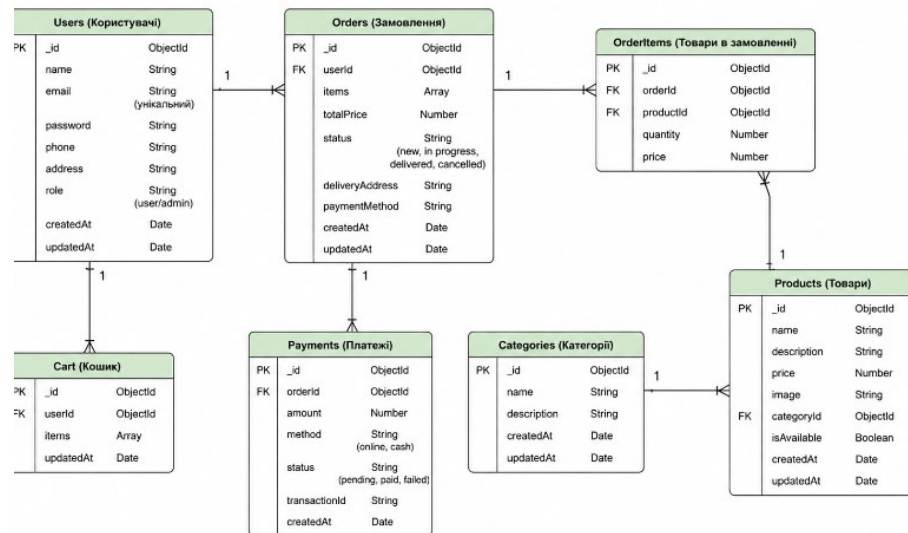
Users (Користувачі)

| | | |
|---|---|---|
| PK | _id | ObjectId |
| | name | String |
| | email | String (унікальний) |
| | password | String |
| | phone | String |
| | address | String |
| | role | String (user/admin) |
| | createdAt | Date |
| | updatedAt | Date |

Orders (Замовлення)

| | | |
|---|---|---|
| PK | _id | ObjectId |
| FK | userId | ObjectId |
| | items | Array |
| | totalPrice | Number |
| | status | String (new, in progress, delivered, cancelled) |
| | deliveryAddress | String |
| | paymentMethod | String |
| | createdAt | Date |
| | updatedAt | Date |

OrderItems (Товари в замовленні)

| | | |
|---|---|---|
| PK | _id | ObjectId |
| FK | orderId | ObjectId |
| FK | productId | ObjectId |
| | quantity | Number |
| | price | Number |

1

1

1

1

1

1

Products (Товари)

| | | |
|---|---|---|
| PK | _id | ObjectId |
| | name | String |
| | description | String |
| | price | Number |
| | image | String |
| FK | categoryId | ObjectId |
| | isAvailable | Boolean |
| | createdAt | Date |
| | updatedAt | Date |

Cart (Кошик)

| | | |
|---|---|---|
| PK | _id | ObjectId |
| FK | userId | ObjectId |
| | items | Array |
| | updatedAt | Date |

Payments (Платежі)

| | | |
|---|---|---|
| PK | _id | ObjectId |
| FK | orderId | ObjectId |
| | amount | Number |
| | method | String (online, cash) |
| | status | String (pending, paid, failed) |
| | transactionId | String |
| | createdAt | Date |

Categories (Категорії)

| | | |
|---|---|---|
| PK | _id | ObjectId |
| | name | String |
| | description | String |
| | createdAt | Date |
| | updatedAt | Date |